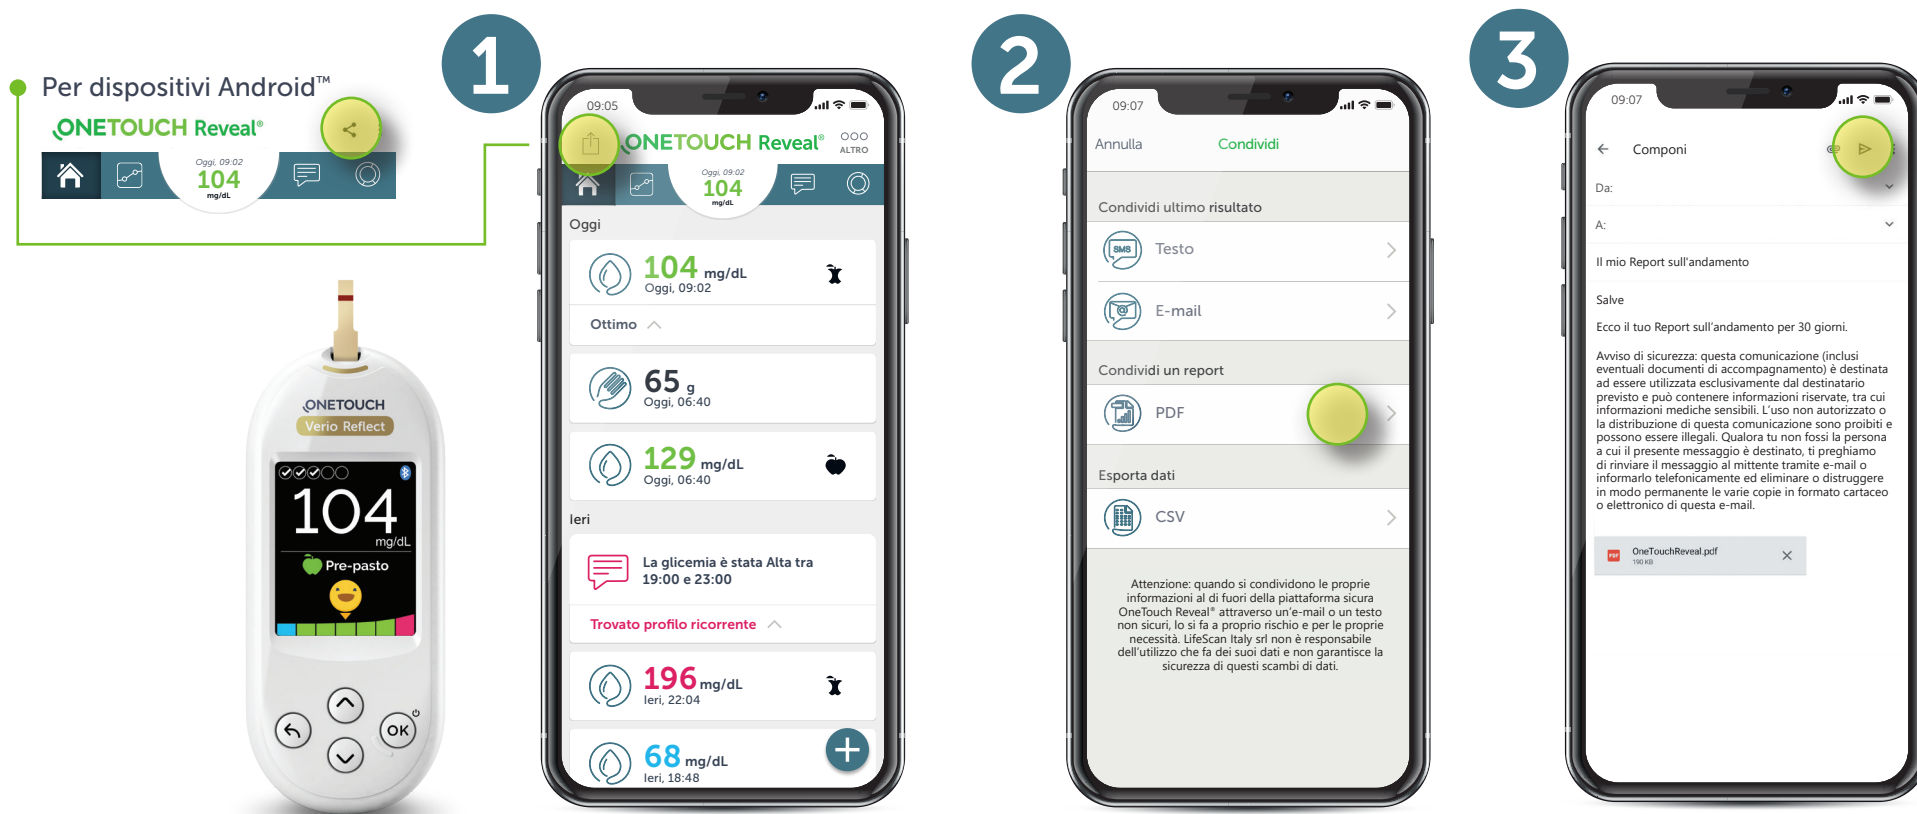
Per dispositivi Android™

ONETOUCH Reveal®

Oggi, 09:02
104
mg/dL

ONETOUCH
Verio Reflect

104
mg/dL
Pre-pasto

OK

1

09:05

ONETOUCH Reveal®

ALTRO

Oggi, 09:02
104
mg/dL

Oggi

104 mg/dL
Oggi, 09:02

Ottimo

65 g
Oggi, 06:40

129 mg/dL
Oggi, 06:40

Ieri

La glicemia è stata Alta tra 19:00 e 23:00

Trovato profilo ricorrente

196 mg/dL
Ieri, 22:04

68 mg/dL
Ieri, 18:48

2

09:07

Annulla Condividi

Condividi ultimo risultato

Testo

E-mail

Condividi un report

PDF

Esporta dati

CSV

Attenzione: quando si condividono le proprie informazioni al di fuori della piattaforma sicura OneTouch Reveal® attraverso un'e-mail o un testo non sicuri, lo si fa a proprio rischio e per le proprie necessità. LifeScan Italy srl non è responsabile dell'utilizzo che fa dei suoi dati e non garantisce la sicurezza di questi scambi di dati.

3

09:07

Componi

Da:

A:

Il mio Report sull'andamento

Salve

Ecco il tuo Report sull'andamento per 30 giorni.

Avviso di sicurezza: questa comunicazione (inclusi eventuali documenti di accompagnamento) è destinata ad essere utilizzata esclusivamente dal destinatario previsto e può contenere informazioni riservate, tra cui informazioni mediche sensibili. L'uso non autorizzato o la distribuzione di questa comunicazione sono proibiti e possono essere illegali. Qualora tu non fossi la persona a cui il presente messaggio è destinato, ti preghiamo di rinviare il messaggio al mittente tramite e-mail o informarlo telefonicamente ed eliminare o distruggere in modo permanente le varie copie in formato cartaceo o elettronico di questa e-mail.

OneTouchReveal.pdf
190 KB